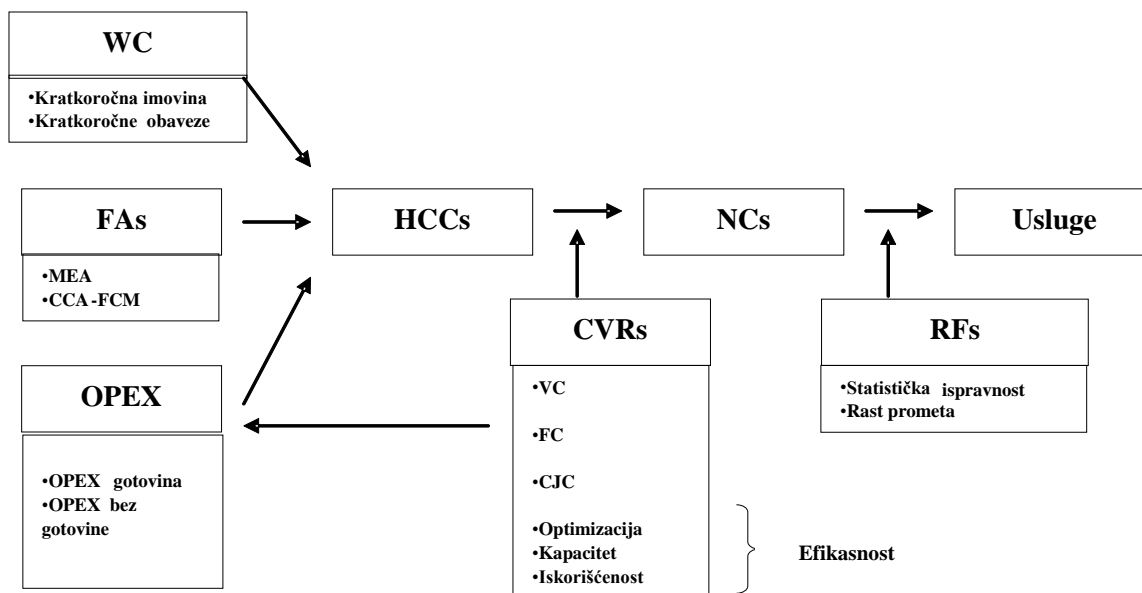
WC

•Kratkoročna imovina
•Kratkoročne obaveze

FAs

•MEA
•CCA -FCM

HCCs

NCs

Usluge

OPEX

•OPEX gotovina
•OPEX bez gotovine

CVRs

•VC

•FC

•CJC

•Optimizacija
•Kapacitet
•Iskorišćenost

Efikasnost

RFs

•Statistička ispravnost
•Rast prometa